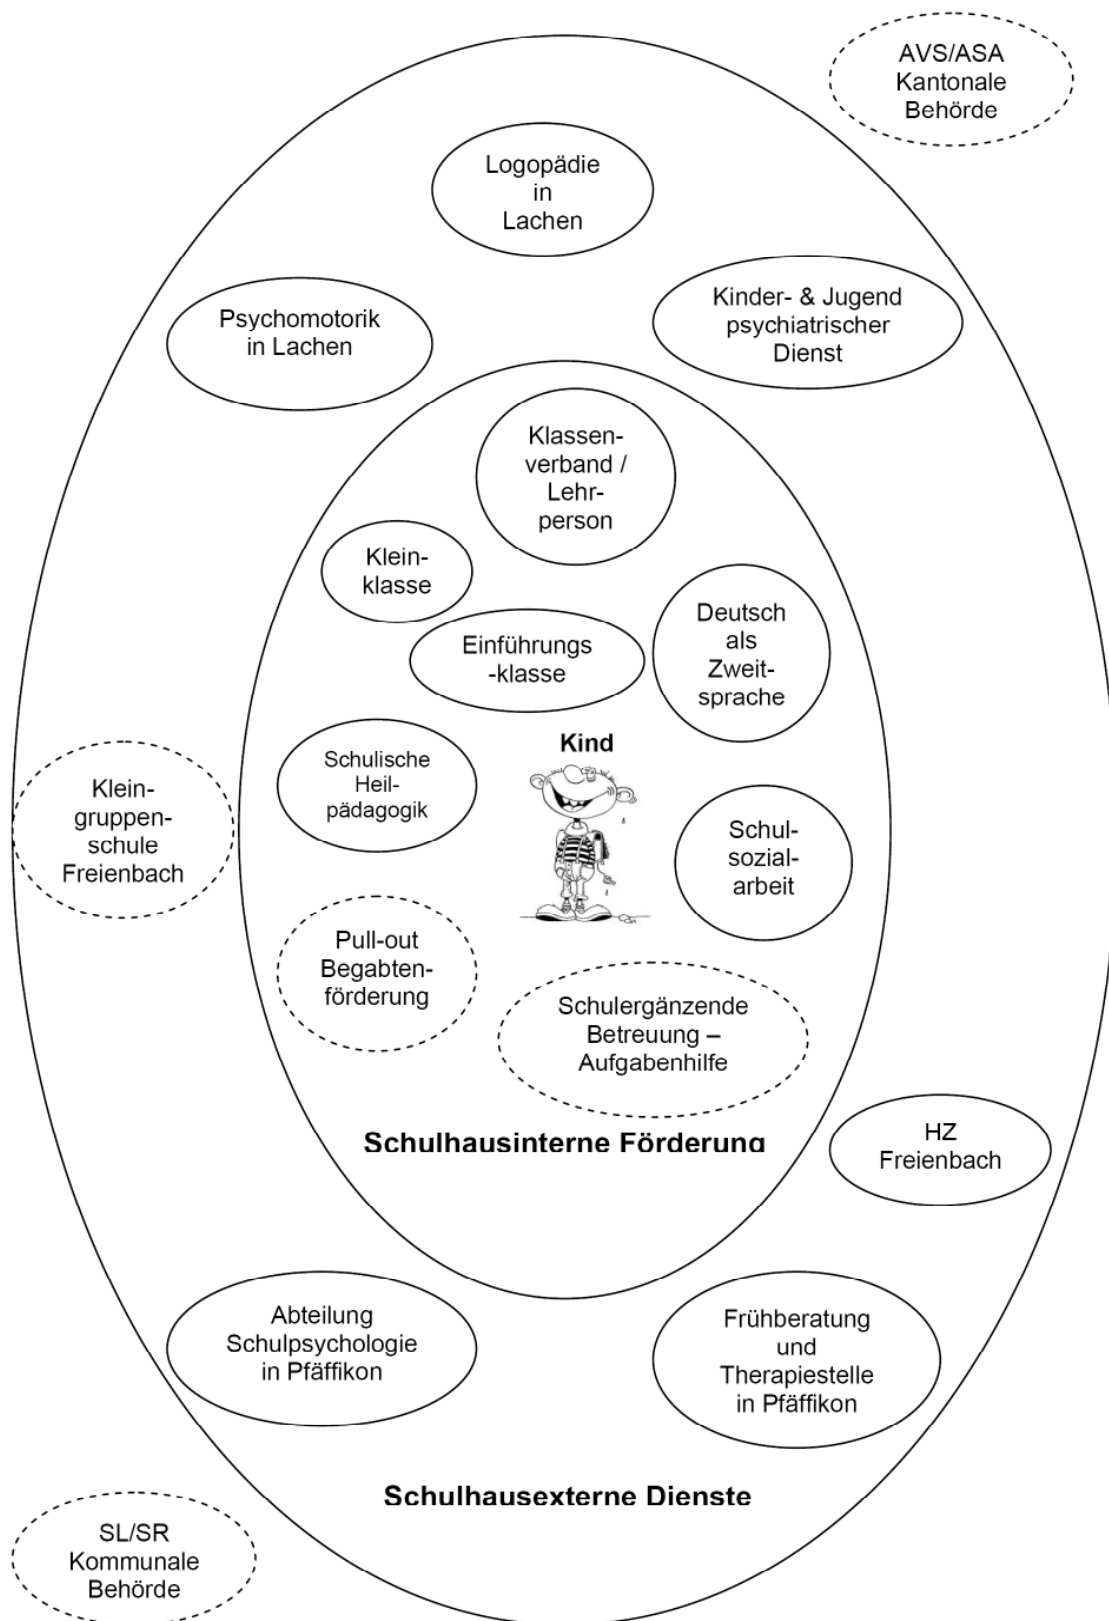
AVS/ASA
Kantonale
Behörde

Logopädie
in
Lachen

Psychomotorik
in Lachen

Kinder- & Jugend
psychiatrischer
Dienst

Klassenverband /
Lehrperson

Kleinklasse

Deutsch
als
Zweitsprache

Einführungs-klasse

Kleingruppenschule
Freienbach

Schulische
Heilpädagogik

Kind

Schulsozialarbeit

Pull-out
Begabtenförderung

Schulergänzende
Betreuung –
Aufgabenhilfe

Schulhausinterne Förderung

HZ
Freienbach

Abteilung
Schulpsychologie
in Pfäffikon

Frühberatung
und
Therapiestelle
in Pfäffikon

Schulhausexterne Dienste

SL/SR
Kommunale
Behörde